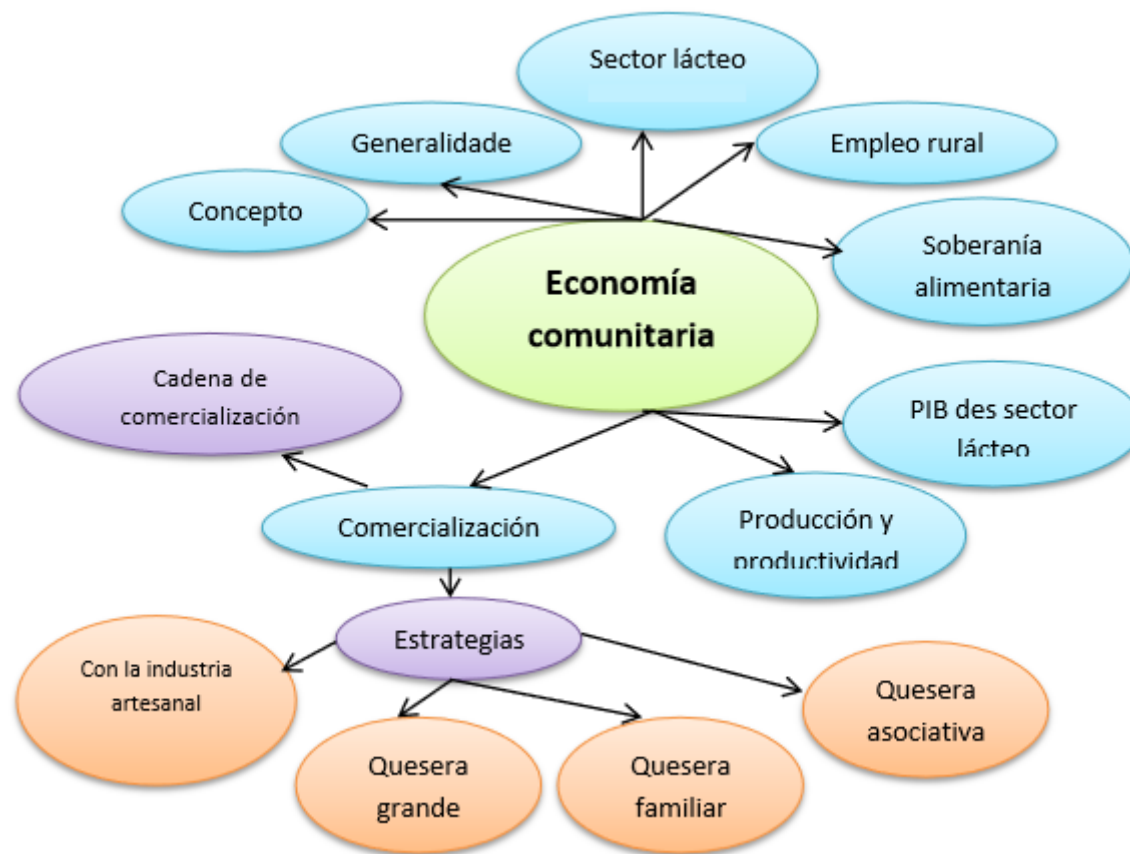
Sector lácteo

Generalidade

Empleo rural

Concepto

Soberanía alimentaria

Economía comunitaria

Cadena de comercialización

PIB des sector lácteo

Comercialización

Producción y productividad

Estrategias

Con la industria artesanal

Quesera asociativa

Quesera grande

Quesera familiar